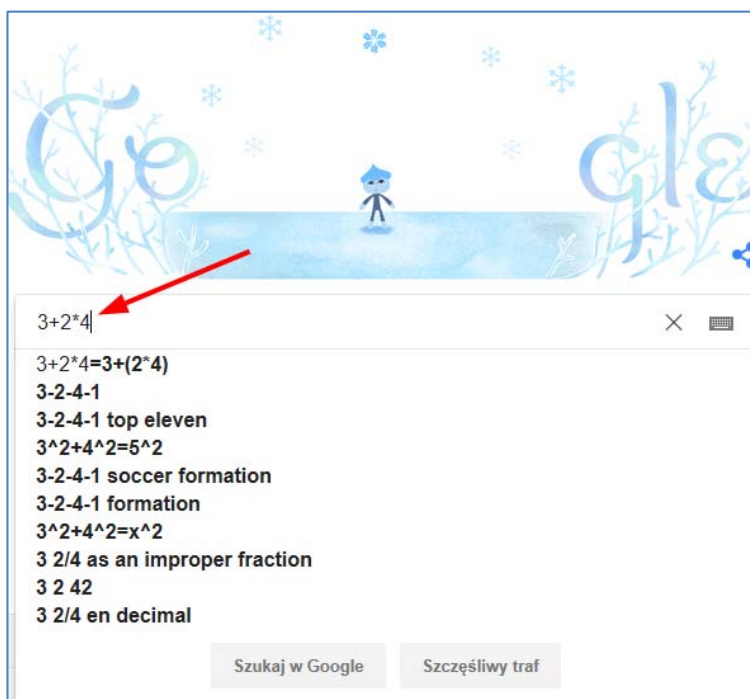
Google

3+2*4

3+2*4=3+(2*4)
3-2-4-1
3-2-4-1 top eleven
3^2+4^2=5^2
3-2-4-1 soccer formation
3-2-4-1 formation
3^2+4^2=x^2
3 2/4 as an improper fraction
3 2 42
3 2/4 en decimal

Szukaj w Google
Szczęśliwy traf